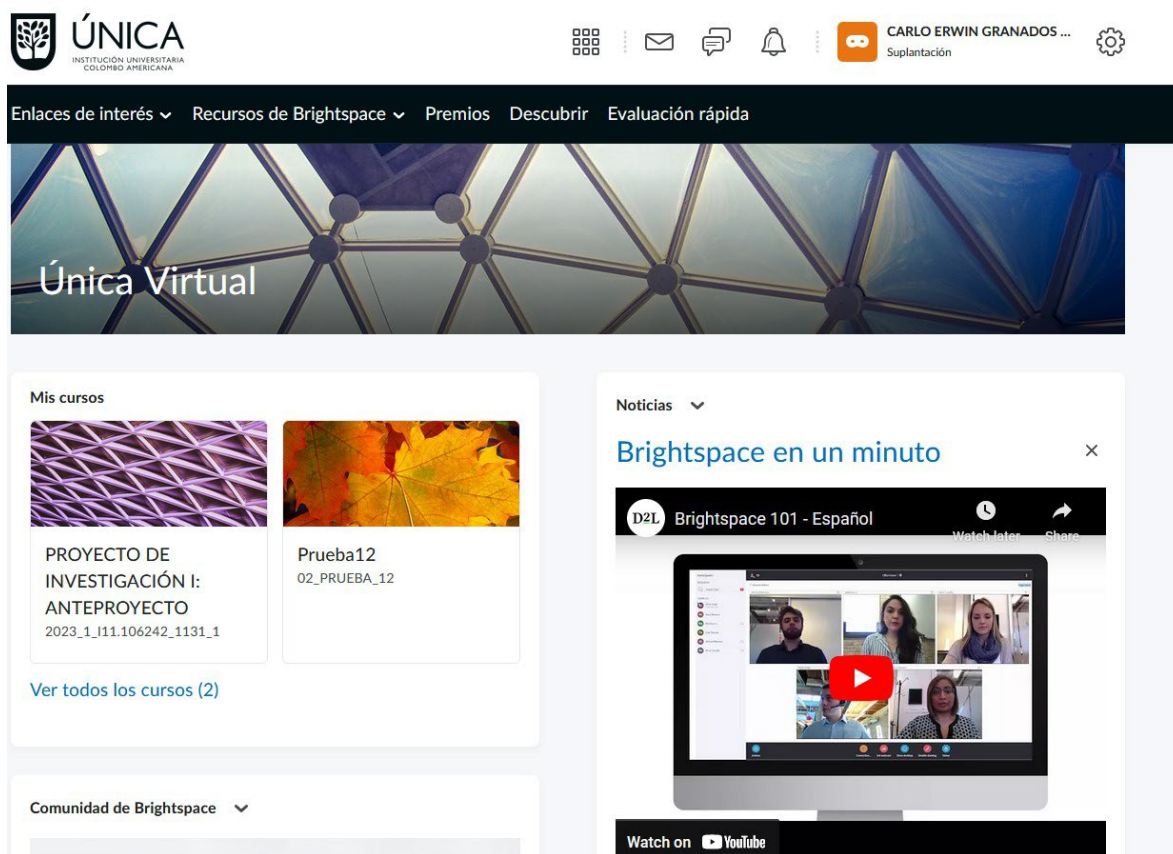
ÚNICA
INSTITUCIÓN UNIVERSITARIA COLOMBO AMERICANA

CARLO ERWIN GRANADOS ...
Suplantación

Enlaces de interés Recursos de Brightspace Premios Descubrir Evaluación rápida

Única Virtual

Mis cursos

PROYECTO DE INVESTIGACIÓN I: ANTEPROYECTO
2023_1_I11.106242_1131_1

Prueba12
02_PRUEBA_12

Ver todos los cursos (2)

Comunidad de Brightspace

Noticias

Brightspace en un minuto

×

D2L Brightspace 101 - Español

Watch later

Share

Watch on YouTube